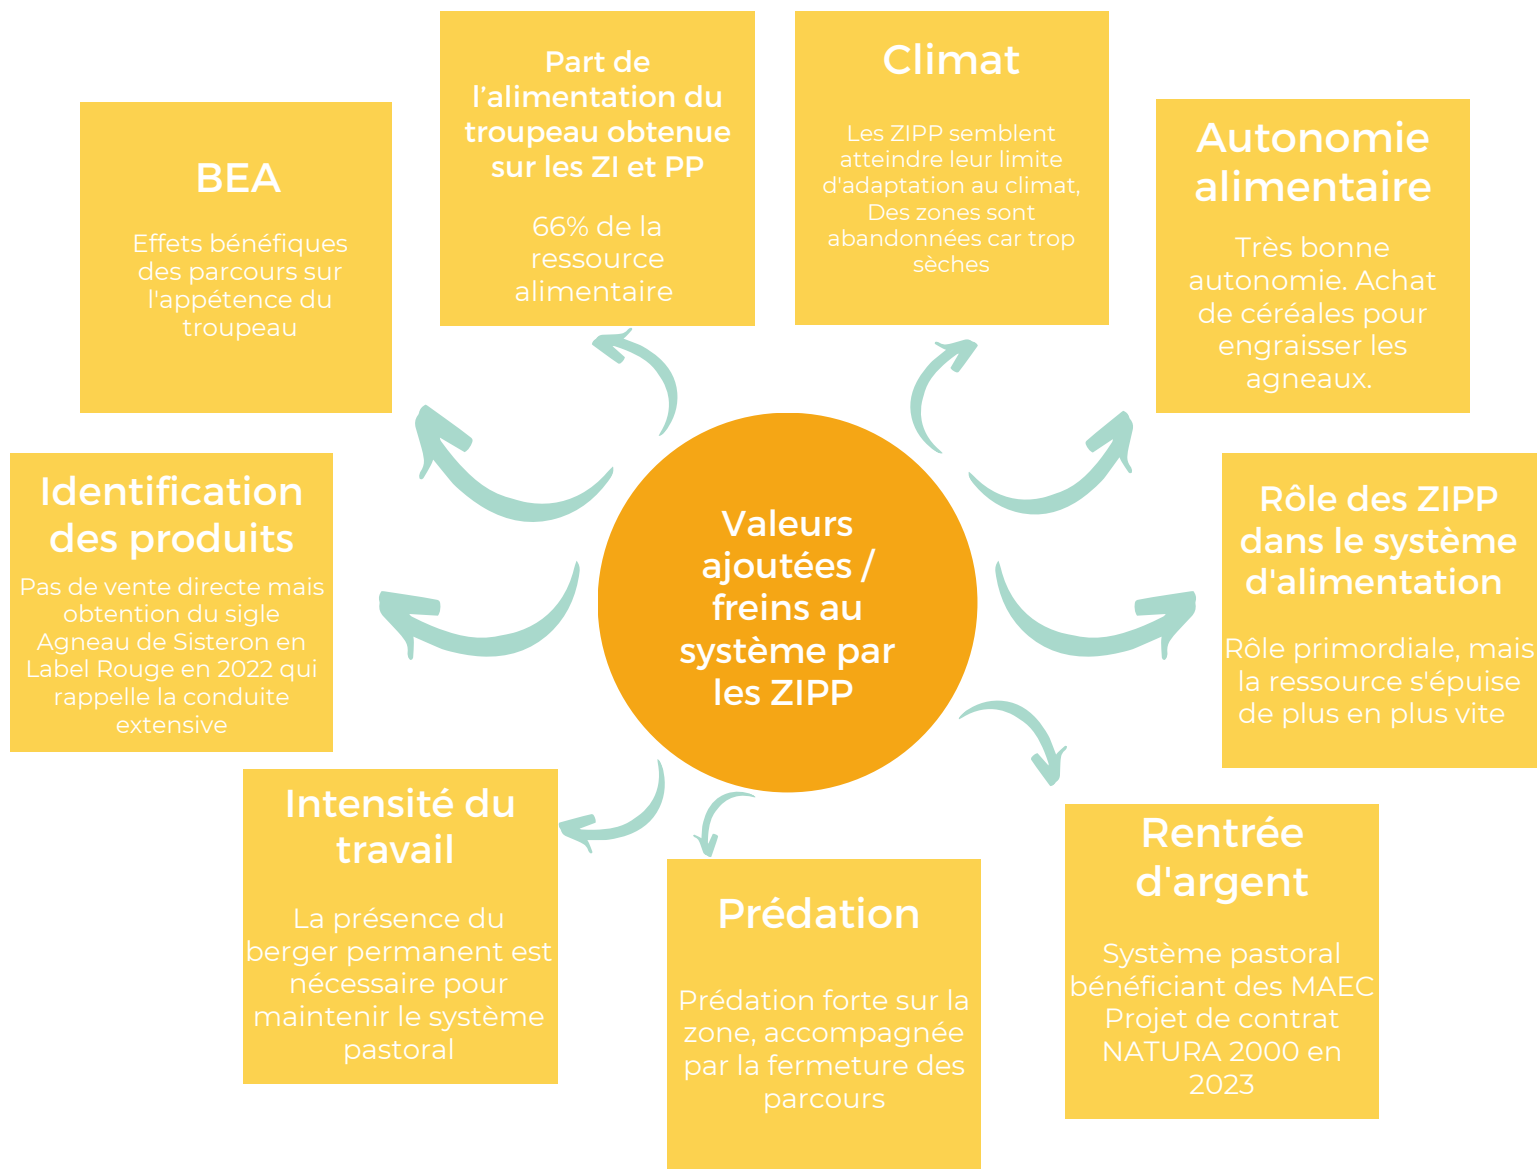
Valeurs ajoutées / freins au système par les ZIPP

BEA

Effets bénéfiques des parcours sur l'appétence du troupeau

Part de l'alimentation du troupeau obtenue sur les ZI et PP

66% de la ressource alimentaire

Climat

Les ZIPP semblent atteindre leur limite d'adaptation au climat, Des zones sont abandonnées car trop sèches

Autonomie alimentaire

Très bonne autonomie. Achat de céréales pour engraisser les agneaux.

Identification des produits

Pas de vente directe mais obtention du sigle Agneau de Sisteron en Label Rouge en 2022 qui rappelle la conduite extensive

Rôle des ZIPP dans le système d'alimentation

Rôle primordiale, mais la ressource s'épuise de plus en plus vite

Intensité du travail

La présence du berger permanent est nécessaire pour maintenir le système pastoral

Prédation

Prédation forte sur la zone, accompagnée par la fermeture des parcours

Rentrée d'argent

Système pastoral bénéficiant des MAEC Projet de contrat NATURA 2000 en 2023